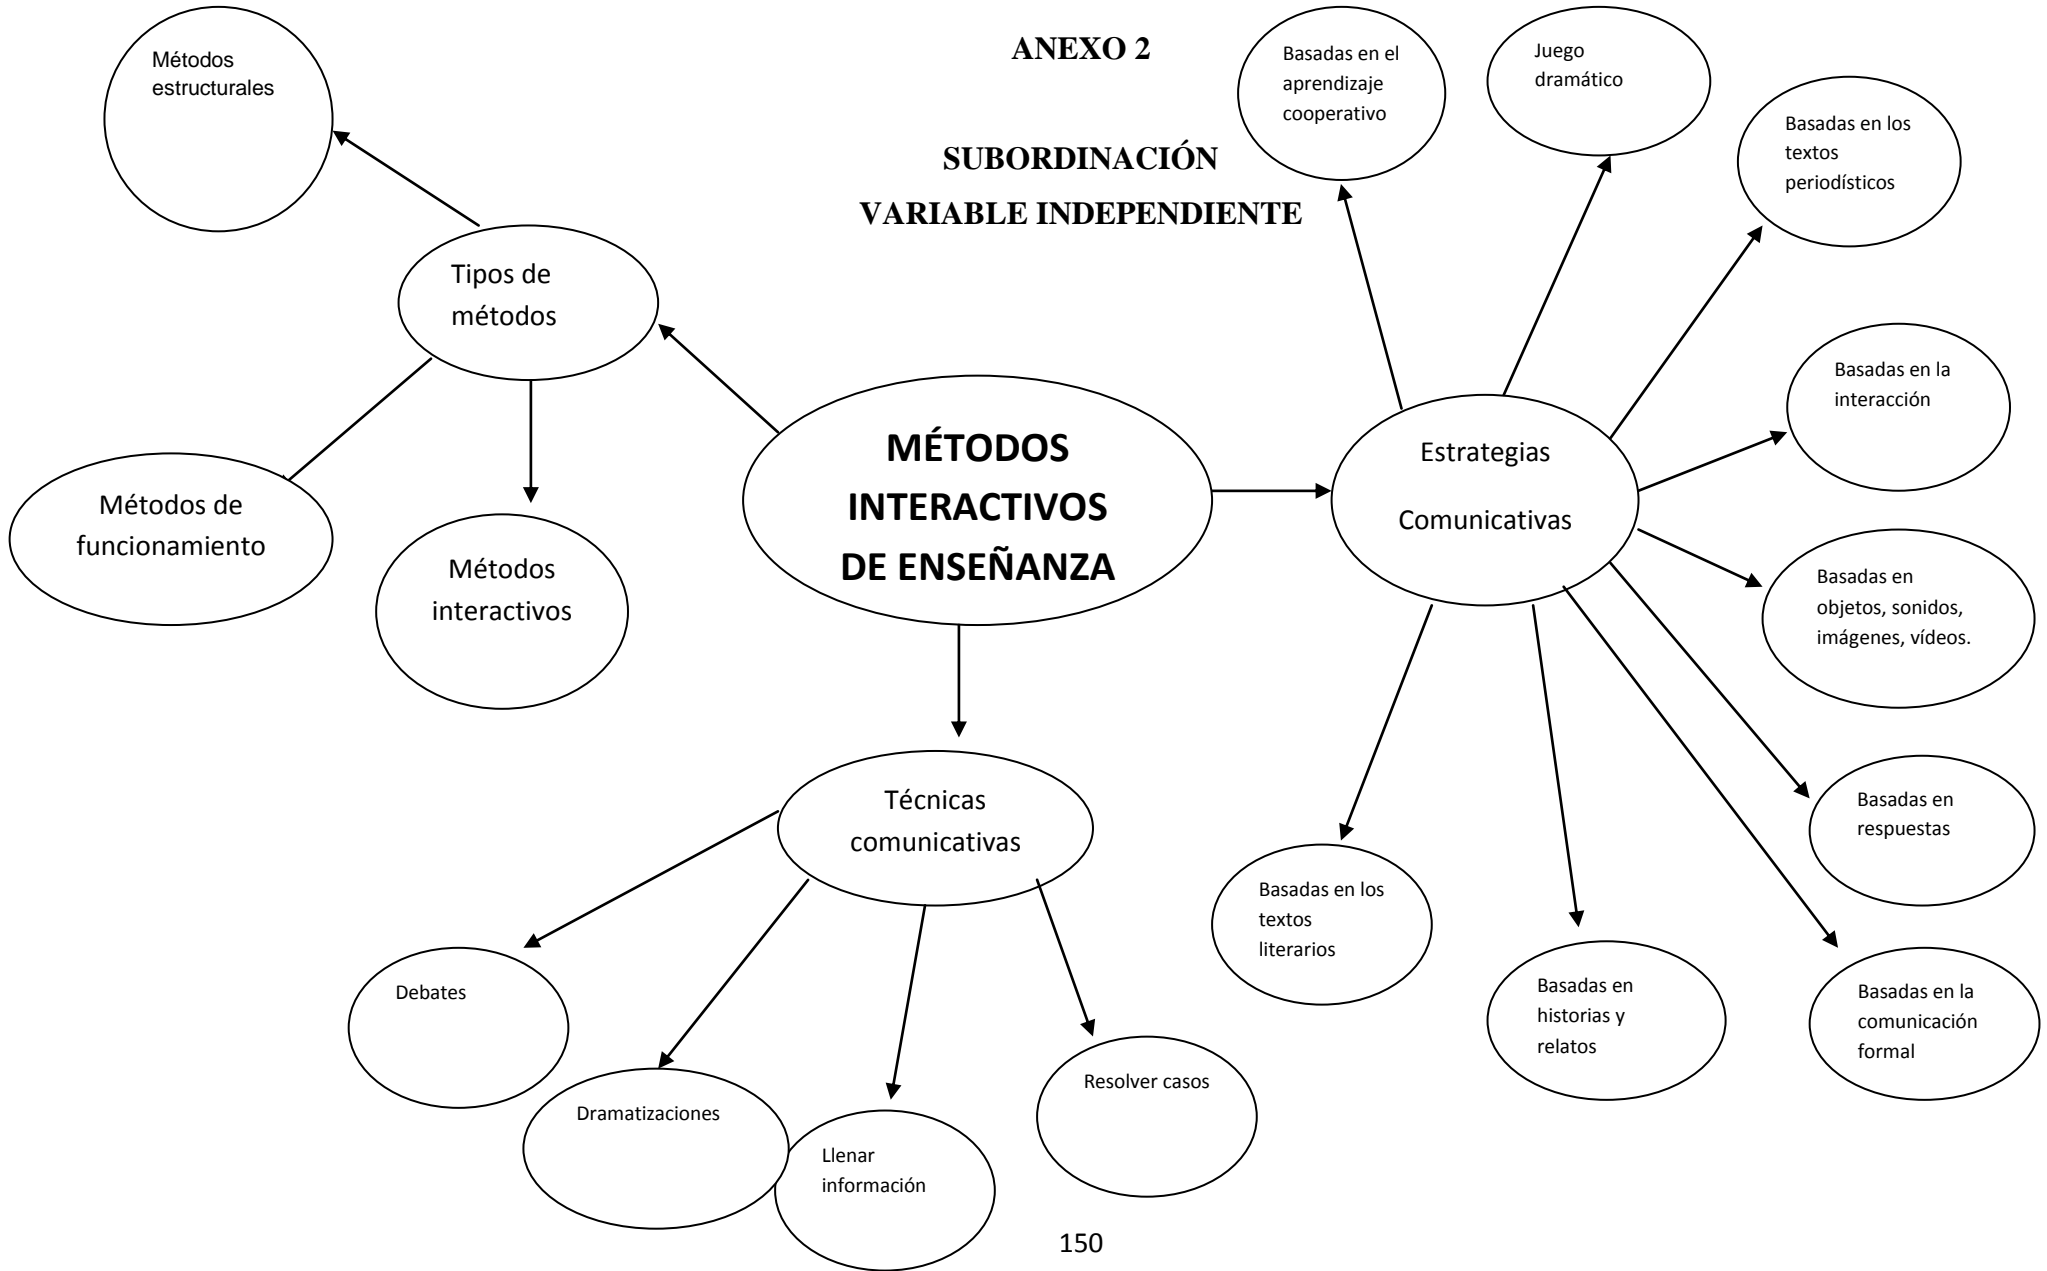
ANEXO 2

SUBORDINACIÓN

VARIABLE INDEPENDIENTE

Métodos estructurales

Tipos de métodos

Métodos de funcionamiento

Métodos interactivos

MÉTODOS INTERACTIVOS DE ENSEÑANZA

Técnicas comunicativas

Debates

Dramatizaciones

Llenar información

Resolver casos

Estrategias Comunicativas

Basadas en el aprendizaje cooperativo

Juego dramático

Basadas en los textos periodísticos

Basadas en la interacción

Basadas en objetos, sonidos, imágenes, vídeos.

Basadas en respuestas

Basadas en la comunicación formal

Basadas en historias y relatos

Basadas en los textos literarios

150